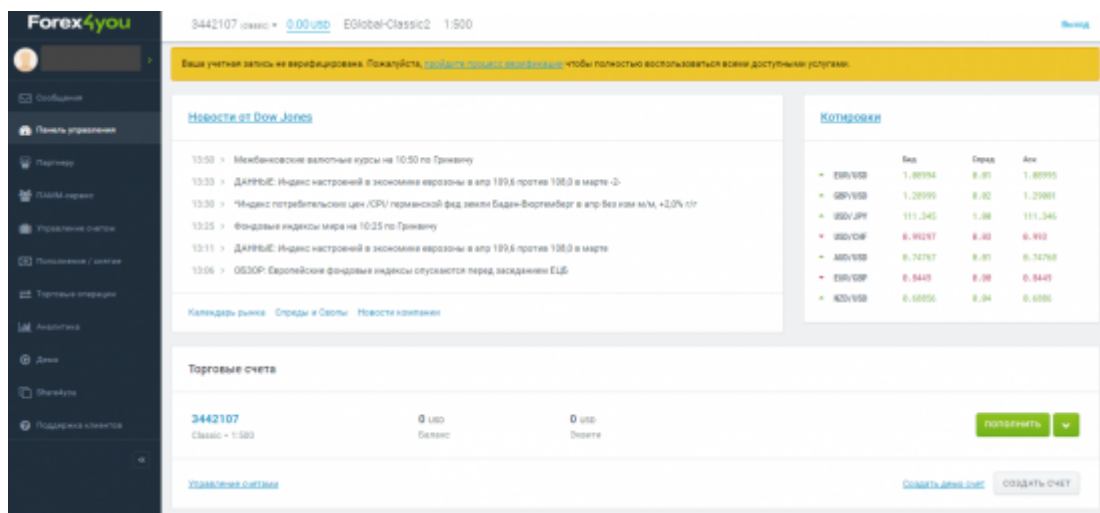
Forex4you

3442107 (classic) ▾ 0.00 USD EGlobal-Classic2 1:500

Выход

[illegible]

Сообщения
Панель управления
Партнеру
ПАММ-сервис
Управление счетом
Пополнение / снятие
Торговые операции
Аналитика
Демо
Share4you
Поддержка клиентов

Ваша учетная запись не верифицирована. Пожалуйста, пройдите процесс верификации чтобы полностью воспользоваться всеми доступными услугами.

Новости от Dow Jones

13:50 > Межбанковские валютные курсы на 10:50 по Гринвичу
13:33 > ДАННЫЕ: Индекс настроений в экономике еврозоны в апр 109,6 против 108,0 в марте -2-
13:30 > *Индекс потребительских цен /CPI/ германской фед земли Баден-Вюртемберг в апр без изм м/м, +2,0% г/г
13:25 > Фондовые индексы мира на 10:25 по Гринвичу
13:11 > ДАННЫЕ: Индекс настроений в экономике еврозоны в апр 109,6 против 108,0 в марте
13:06 > ОБЗОР: Европейские фондовые индексы опускаются перед заседанием ЕЦБ

Календарь рынка Спреды и Свопы Новости компании

Котировки

| | Бид | Спред | Аск |
|---|---|---|---|
| EUR/USD | 1.08994 | 0.01 | 1.08995 |
| GBP/USD | 1.28999 | 0.02 | 1.29001 |
| USD/JPY | 111.345 | 1.00 | 111.346 |
| USD/CHF | 0.99297 | 0.03 | 0.993 |
| AUD/USD | 0.74767 | 0.01 | 0.74768 |
| EUR/GBP | 0.8449 | 0.00 | 0.8449 |
| NZD/USD | 0.68056 | 0.04 | 0.6806 |

Торговые счета

3442107
Classic • 1:500

0 USD
Баланс

0 USD
Эквити

ПОПОЛНИТЬ

Управление счетами

Создать демо счет СОЗДАТЬ СЧЕТ